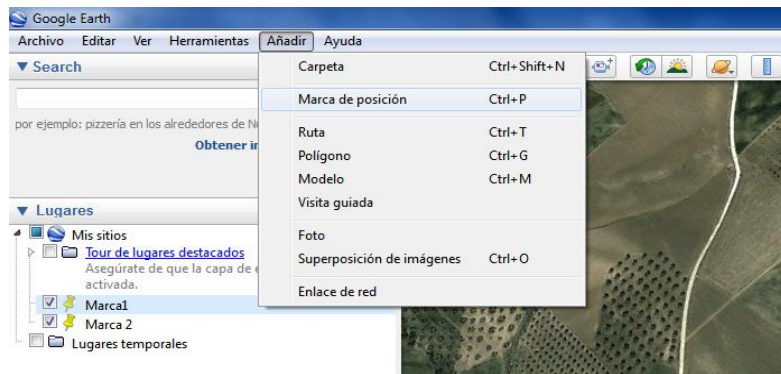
Google Earth

Archivo Editar Ver Herramientas Añadir Ayuda

▼ Search

por ejemplo: pizzería en los alrededores de N

Obtener i

▼ Lugares

Mis sitios

Tour de lugares destacados

Asegúrate de que la capa de e

activada.

Marca1

Marca 2

Lugares temporales

| | |
|---|---|
| Carpeta | Ctrl+Shift+N |
| Marca de posición | Ctrl+P |
| Ruta | Ctrl+T |
| Polígono | Ctrl+G |
| Modelo | Ctrl+M |
| Visita guiada | |
| Foto | |
| Superposición de imágenes | Ctrl+O |
| Enlace de red | |